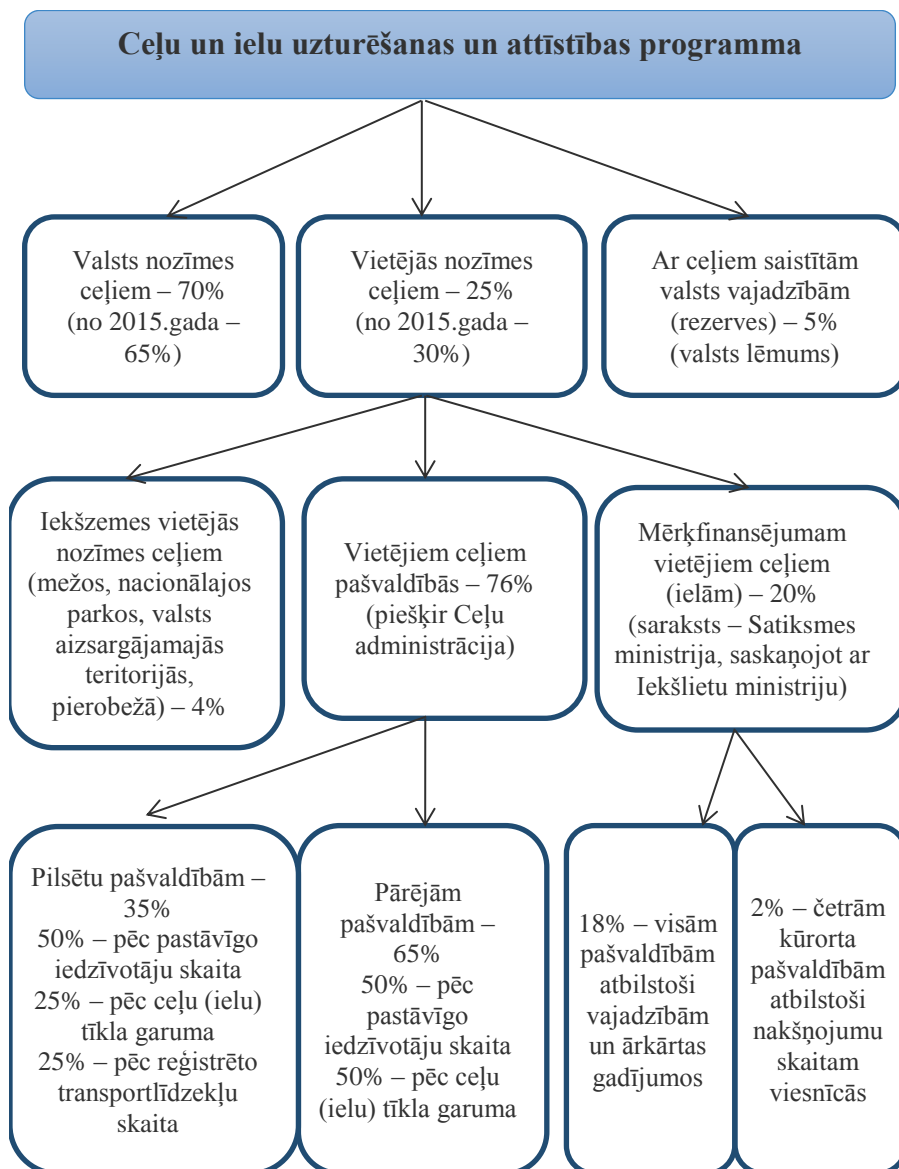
Ceļu un ielu uzturēšanas un attīstības programma

Valsts nozīmes ceļiem – 70% (no 2015.gada – 65%)

Vietējās nozīmes ceļiem – 25% (no 2015.gada – 30%)

Ar ceļiem saistītām valsts vajadzībām (rezerves) – 5% (valsts lēmums)

Iekšzemes vietējās nozīmes ceļiem (mežos, nacionālajos parkos, valsts aizsargājamajās teritorijās, pierobežā) – 4%

Vietējiem ceļiem pašvaldībās – 76% (piešķir Ceļu administrācija)

Mērķfinansējumam vietējiem ceļiem (ielām) – 20% (saraksts – Satiksmes ministrija, saskaņojot ar Iekšlietu ministriju)

Pilsētu pašvaldībām – 35%
50% – pēc pastāvīgo iedzīvotāju skaita
25% – pēc ceļu (ielu) tīkla garuma
25% – pēc reģistrēto transportlīdzekļu skaita

Pārējām pašvaldībām – 65%
50% – pēc pastāvīgo iedzīvotāju skaita
50% – pēc ceļu (ielu) tīkla garuma

18% – visām pašvaldībām atbilstoši vajadzībām un ārkārtas gadījumos

2% – četrām kūrorta pašvaldībām atbilstoši nakšņojumu skaitam viesnīcās